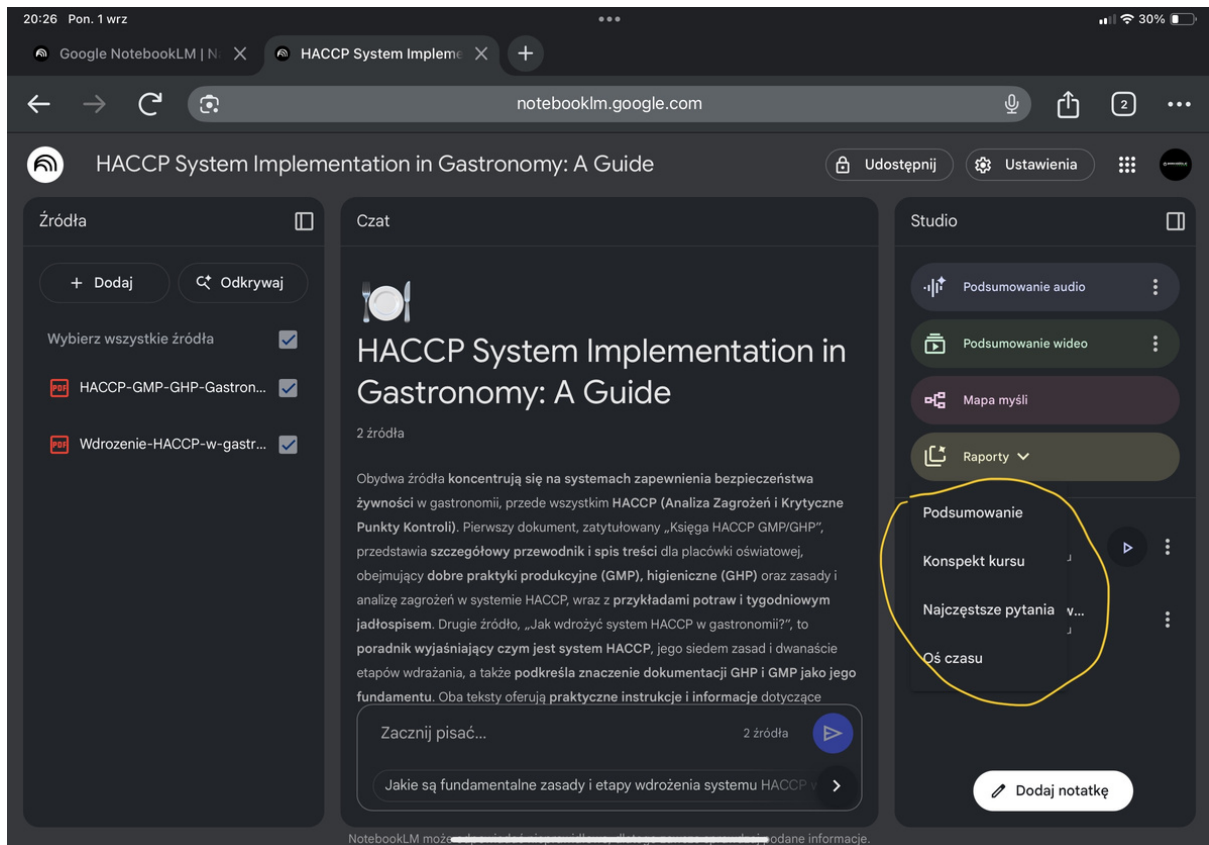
20:26 Pon. 1 wrz

30%

Google NotebookLM | N

HACCP System Impleme

notebooklm.google.com

2

HACCP System Implementation in Gastronomy: A Guide

Udostępnij

Ustawienia

Źródła

+ Dodaj

Odkrywaj

Wybierz wszystkie źródła

HACCP-GMP-GHP-Gastron...

Wdrozenie-HACCP-w-gastr...

Czat

HACCP System Implementation in Gastronomy: A Guide

2 źródła

Obydwa źródła koncentrują się na systemach zapewnienia bezpieczeństwa żywności w gastronomii, przede wszystkim HACCP (Analiza Zagrożeń i Krytyczne Punkty Kontroli). Pierwszy dokument, zatytułowany „Księga HACCP GMP/GHP", przedstawia szczegółowy przewodnik i spis treści dla placówki oświatowej, obejmujący dobre praktyki produkcyjne (GMP), higieniczne (GHP) oraz zasady i analizę zagrożeń w systemie HACCP, wraz z przykładami potraw i tygodniowym jadłospisem. Drugie źródło, „Jak wdrożyć system HACCP w gastronomii?", to poradnik wyjaśniający czym jest system HACCP, jego siedem zasad i dwanaście etapów wdrażania, a także podkreśla znaczenie dokumentacji GHP i GMP jako jego fundamentu. Oba teksty oferują praktyczne instrukcje i informacje dotyczące

Zacznij pisać...

2 źródła

Jakie są fundamentalne zasady i etapy wdrożenia systemu HACCP

Studio

Podsumowanie audio

Podsumowanie wideo

Mapa myśli

Raporty

Podsumowanie

Konspekt kursu

Najczęstsze pytania

Oś czasu

Dodaj notatkę

NotebookLM może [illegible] odane informacje.